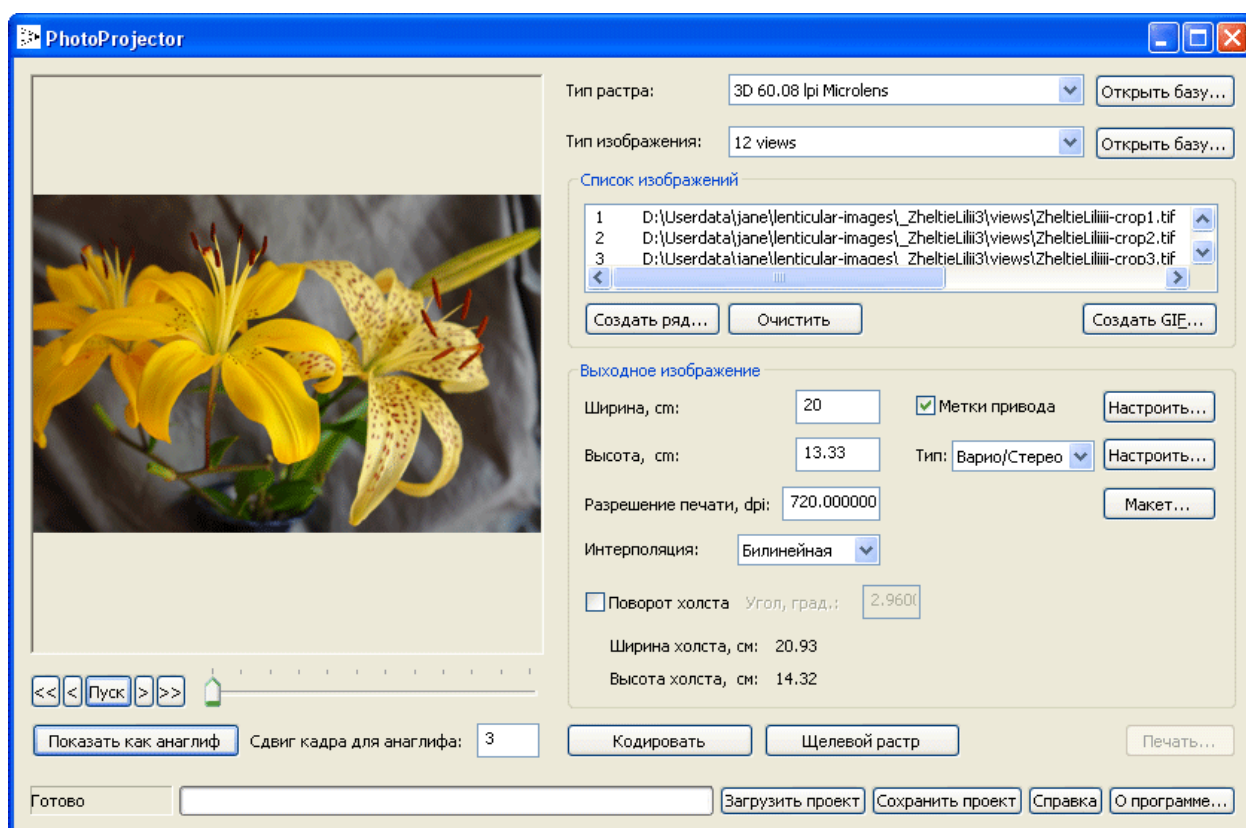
PhotoProjector

Тип растра: 3D 60.08 lpi Microlens Открыть базу...

Тип изображения: 12 views Открыть базу...

Список изображений

1 D:\Userdata\jane\lenticular-images\_ZheltieLilii3\views\ZheltieLiliii-crop1.tif
2 D:\Userdata\jane\lenticular-images\_ZheltieLilii3\views\ZheltieLiliii-crop2.tif
3 D:\Userdata\jane\lenticular-images\_ZheltieLilii3\views\ZheltieLiliii-crop3.tif

Создать ряд... Очистить Создать GIF...

Выходное изображение

Ширина, cm: 20 Метки привода Настроить...

Высота, cm: 13.33 Тип: Варио/Стерео Настроить...

Разрешение печати, dpi: 720.000000 Макет...

Интерполяция: Билинейная

Поворот холста Угол, град.: 2.9600

Ширина холста, см: 20.93

Высота холста, см: 14.32

<< < Пуск > >>

Показать как анаглиф Сдвиг кадра для анаглифа: 3

Кодировать Щелевой растр Печать...

Готово Загрузить проект Сохранить проект Справка О программе...